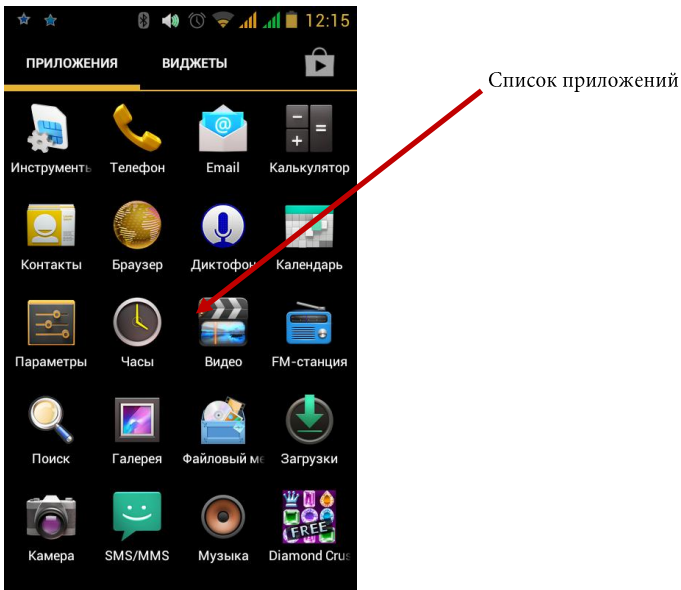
12:15

ПРИЛОЖЕНИЯ ВИДЖЕТЫ

Список приложений

Инструменть Телефон Email Калькулятор

Контакты Браузер Диктофон Календарь

Параметры Часы Видео FM-станция

Поиск Галерея Файловый ме Загрузки

Камера SMS/MMS Музыка Diamond Crus

FREE